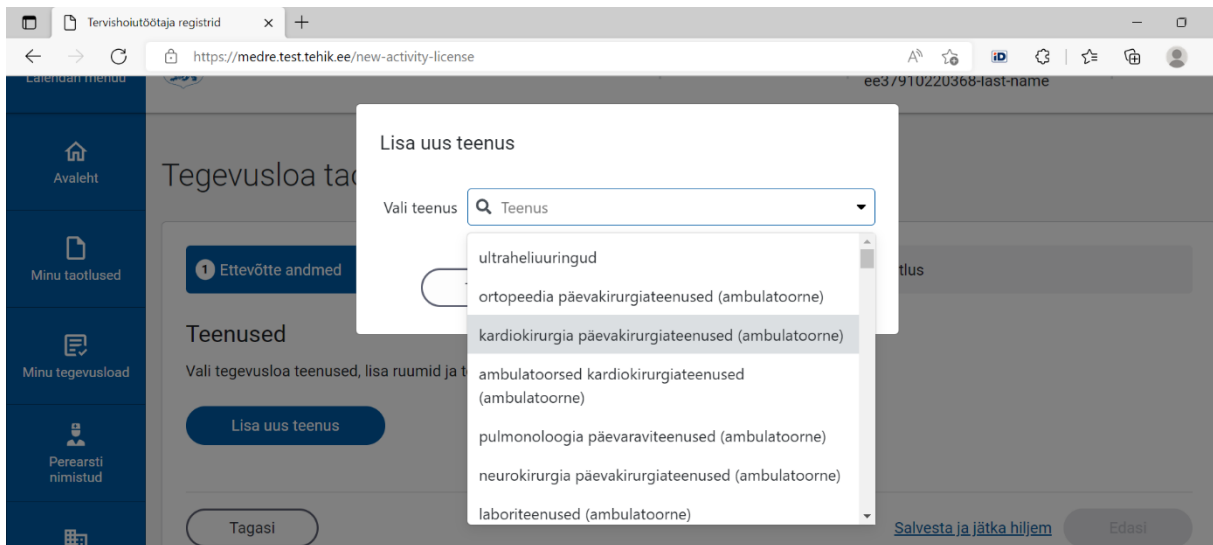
Tervishoiutöötaja registrid

https://medre.test.tehik.ee/new-activity-license

Laiendari menüü

ee37910220368-last-name

Avaleht

Minu taotlused

Minu tegevusload

Perearsti nimistud

Tegevusloa tac

1 Ettevõtte andmed

tlus

Teenused

Vali tegevusloa teenused, lisa ruumid ja t

Lisa uus teenus

Tagasi

Salvesta ja jätka hiljem

Edasi

Lisa uus teenus

Vali teenus

Teenus

ultraheliuuringud

ortopeedia päevakirurgiateenused (ambulatoorne)

kardiokirurgia päevakirurgiateenused (ambulatoorne)

ambulatoorsed kardiokirurgiateenused (ambulatoorne)

pulmonoloogia päevaraviteenused (ambulatoorne)

neurokirurgia päevakirurgiateenused (ambulatoorne)

laboriteenused (ambulatoorne)